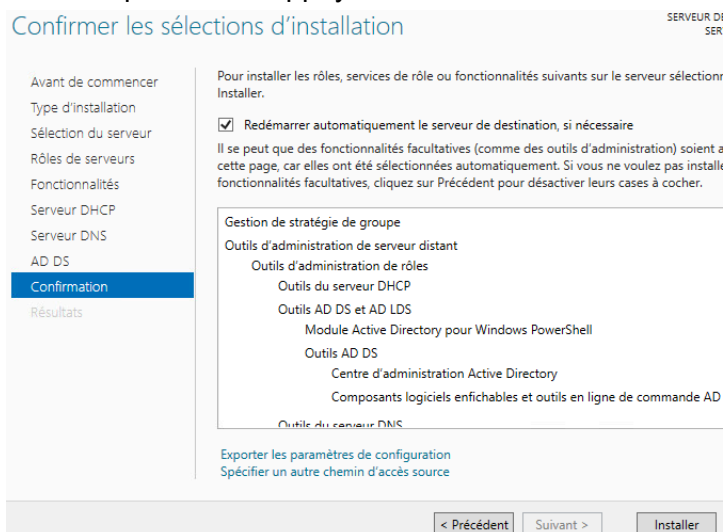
Confirmer les sélections d'installation

SERVEUR DE
SER

Avant de commencer
Type d'installation
Sélection du serveur
Rôles de serveurs
Fonctionnalités
Serveur DHCP
Serveur DNS
AD DS
Confirmation
Résultats

Pour installer les rôles, services de rôle ou fonctionnalités suivants sur le serveur sélectionn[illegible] Installer.

☑ Redémarrer automatiquement le serveur de destination, si nécessaire

Il se peut que des fonctionnalités facultatives (comme des outils d'administration) soient a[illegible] cette page, car elles ont été sélectionnées automatiquement. Si vous ne voulez pas installe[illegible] fonctionnalités facultatives, cliquez sur Précédent pour désactiver leurs cases à cocher.

Gestion de stratégie de groupe
Outils d'administration de serveur distant
Outils d'administration de rôles
Outils du serveur DHCP
Outils AD DS et AD LDS
Module Active Directory pour Windows PowerShell
Outils AD DS
Centre d'administration Active Directory
Composants logiciels enfichables et outils en ligne de commande AD
Outils du serveur DNS

Exporter les paramètres de configuration
Spécifier un autre chemin d'accès source

< Précédent
Suivant >
Installer